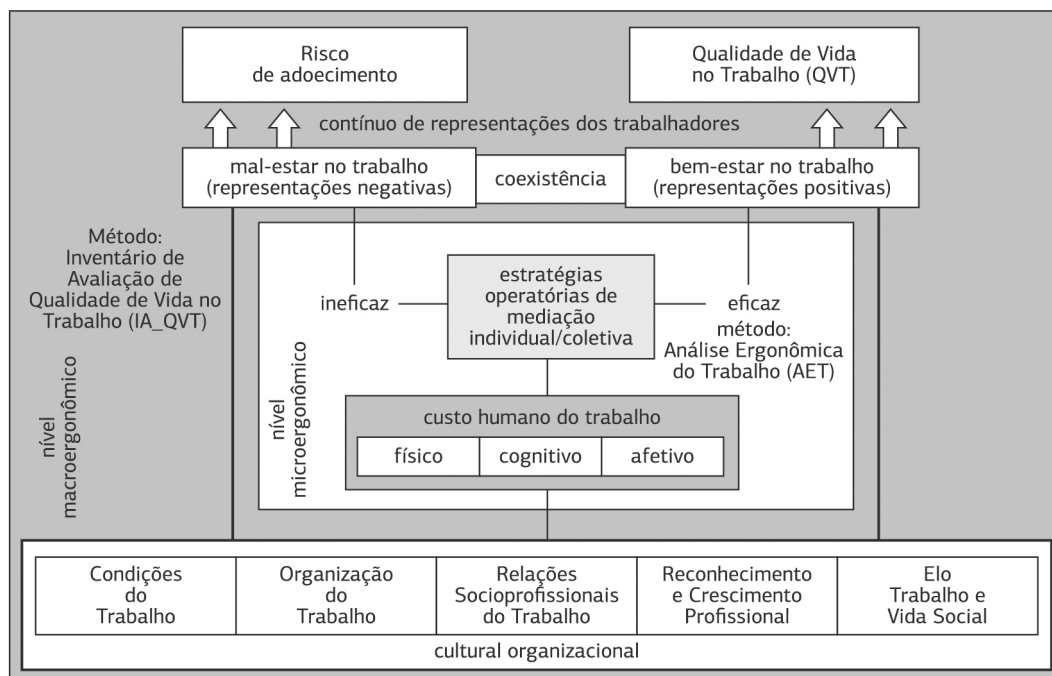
Risco de adoecimento

Qualidade de Vida no Trabalho (QVT)

contínuo de representações dos trabalhadores

mal-estar no trabalho (representações negativas)

coexistência

bem-estar no trabalho (representações positivas)

Método: Inventário de Avaliação de Qualidade de Vida no Trabalho (IA_QVT)

nível macroergonômico

nível microergonômico

ineficaz

estratégias operatórias de mediação individual/coletiva

eficaz

método: Análise Ergonômica do Trabalho (AET)

custo humano do trabalho

| físico | cognitivo | afetivo |
|---|---|---|

| Condições do Trabalho | Organização do Trabalho | Relações Socioprofissionais do Trabalho | Reconhecimento e Crescimento Profissional | Elo Trabalho e Vida Social |
|---|---|---|---|---|

cultural organizacional